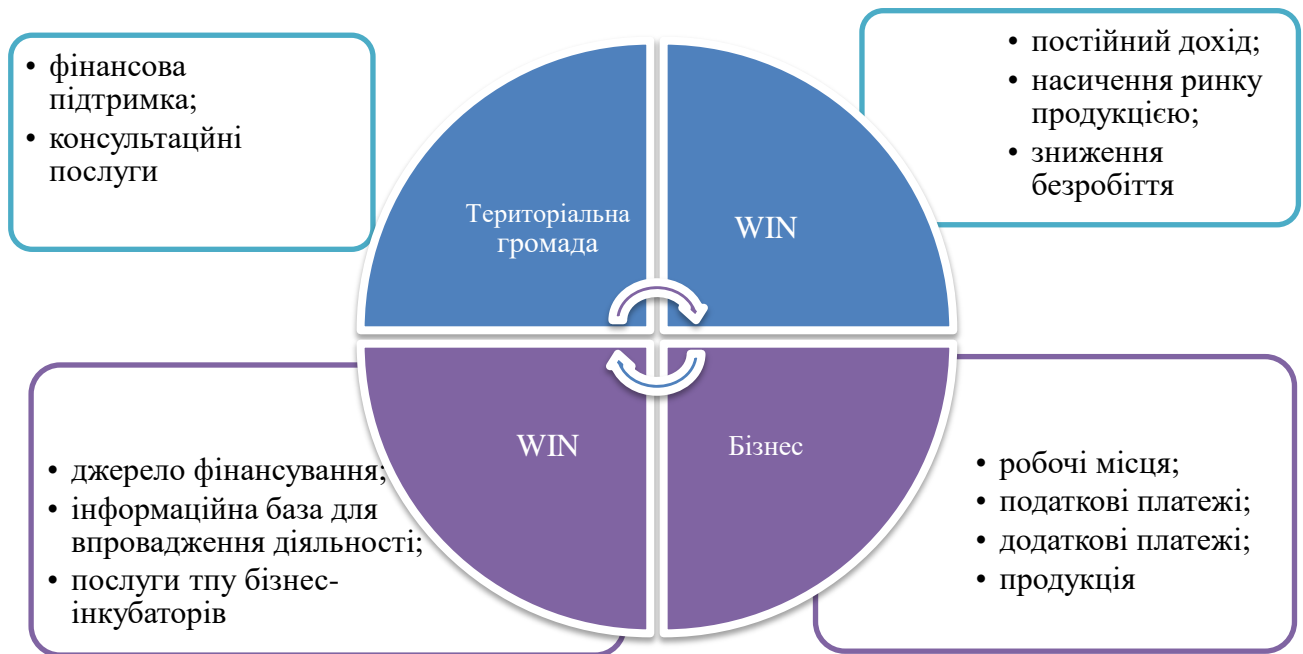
• фінансова підтримка;
• консультаційні послуги

Територіальна громада

WIN

• постійний дохід;
• насичення ринку продукцією;
• зниження безробіття

• джерело фінансування;
• інформаційна база для впровадження діяльності;
• послуги тпу бізнес-інкубаторів

WIN

Бізнес

• робочі місця;
• податкові платежі;
• додаткові платежі;
• продукція